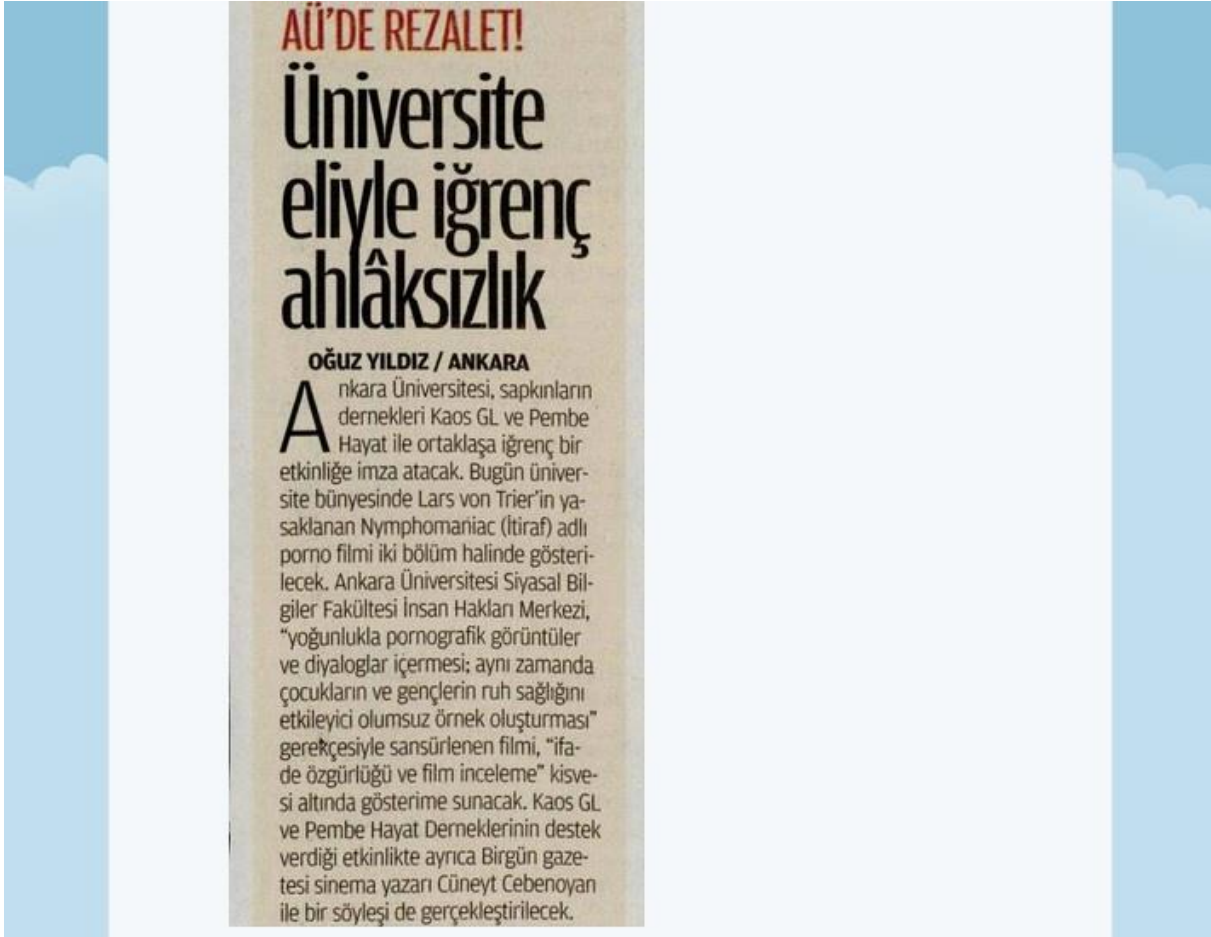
AÜ'DE REZALET!

Üniversite eliyle iğrenç ahlâksızlık

OĞUZ YILDIZ / ANKARA

Ankara Üniversitesi, sapkınların dernekleri Kaos GL ve Pembe Hayat ile ortaklaşa iğrenç bir etkinliğe imza atacak. Bugün üniversite bünyesinde Lars von Trier'in yasaklanan Nymphomaniac (İtiraf) adlı porno filmi iki bölüm halinde gösterilecek. Ankara Üniversitesi Siyasal Bilgiler Fakültesi İnsan Hakları Merkezi, "yoğunlukla pornografik görüntüler ve diyaloglar içermesi; aynı zamanda çocukların ve gençlerin ruh sağlığını etkileyici olumsuz örnek oluşturması" gerekçesiyle sansürlenen filmi, "ifade özgürlüğü ve film inceleme" kisvesi altında gösterime sunacak. Kaos GL ve Pembe Hayat Derneklerinin destek verdiği etkinlikte ayrıca Birgün gazetesi sinema yazarı Cüneyt Cebenoyan ile bir söyleşi de gerçekleştirilecek.